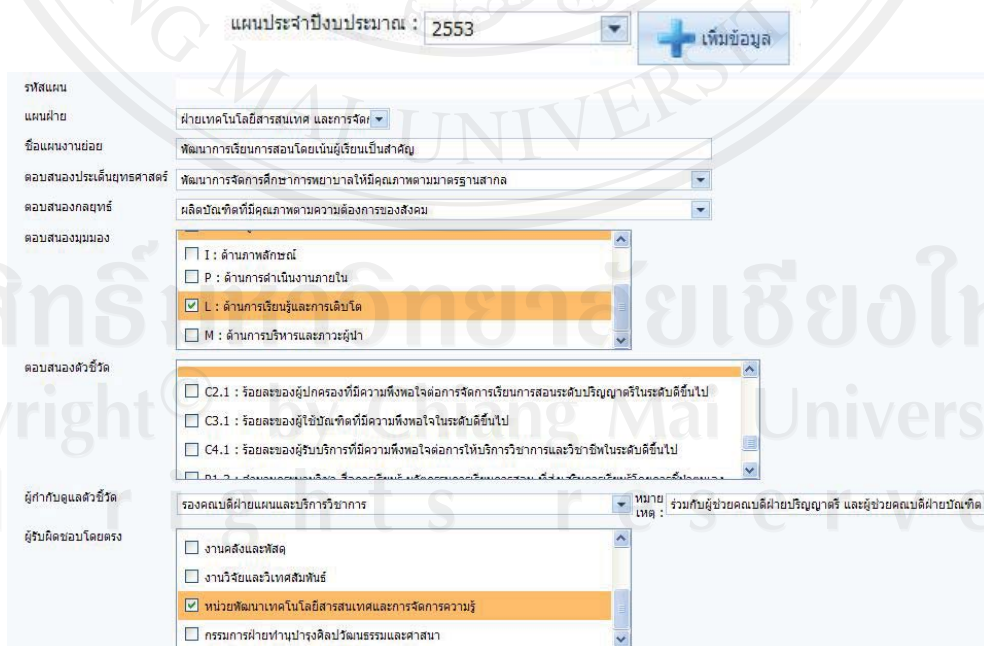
แผนประจำปีงบประมาณ : 2553

เพิ่มข้อมูล

รหัสแผน

แผนฝ่าย
ฝ่ายเทคโนโลยีสารสนเทศ และการจัดก

ชื่อแผนงานย่อย
พัฒนาการเรียนการสอนโดยเน้นผู้เรียนเป็นสำคัญ

ตอบสนองประเด็นยุทธศาสตร์
พัฒนาการจัดการศึกษาการพยาบาลให้มีคุณภาพตามมาตรฐานสากล

ตอบสนองกลยุทธ์
ผลิตบัณฑิตที่มีคุณภาพตามความต้องการของสังคม

ตอบสนองมุมมอง
I : ด้านภาพลักษณ์
P : ด้านการดำเนินงานภายใน
L : ด้านการเรียนรู้และการเติบโต
M : ด้านการบริหารและภาวะผู้นำ

ตอบสนองตัวชี้วัด
C2.1 : ร้อยละของผู้ปกครองที่มีความพึงพอใจต่อการจัดการเรียนการสอนระดับปริญญาตรีในระดับดีขึ้นไป
C3.1 : ร้อยละของผู้ใช้บัณฑิตที่มีความพึงพอใจในระดับดีขึ้นไป
C4.1 : ร้อยละของผู้รับบริการที่มีความพึงพอใจต่อการให้บริการวิชาการและวิชาชีพในระดับดีขึ้นไป
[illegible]

ผู้กำกับดูแลตัวชี้วัด
รองคณบดีฝ่ายแผนและบริการวิชาการ
หมายเหตุ :
ร่วมกับผู้ช่วยคณบดีฝ่ายปริญญาตรี และผู้ช่วยคณบดีฝ่ายบัณฑิต

ผู้รับผิดชอบโดยตรง
งานคลังและพัสดุ
งานวิจัยและวิเทศสัมพันธ์
หน่วยพัฒนาเทคโนโลยีสารสนเทศและการจัดการความรู้
กรรมการฝ่ายทำนุบำรุงศิลปวัฒนธรรมและศาสนา

ลิขสิทธิ์มหาวิทยาลัยเชียงใหม่
Copyright© by Chiang Mai University
All rights reserved